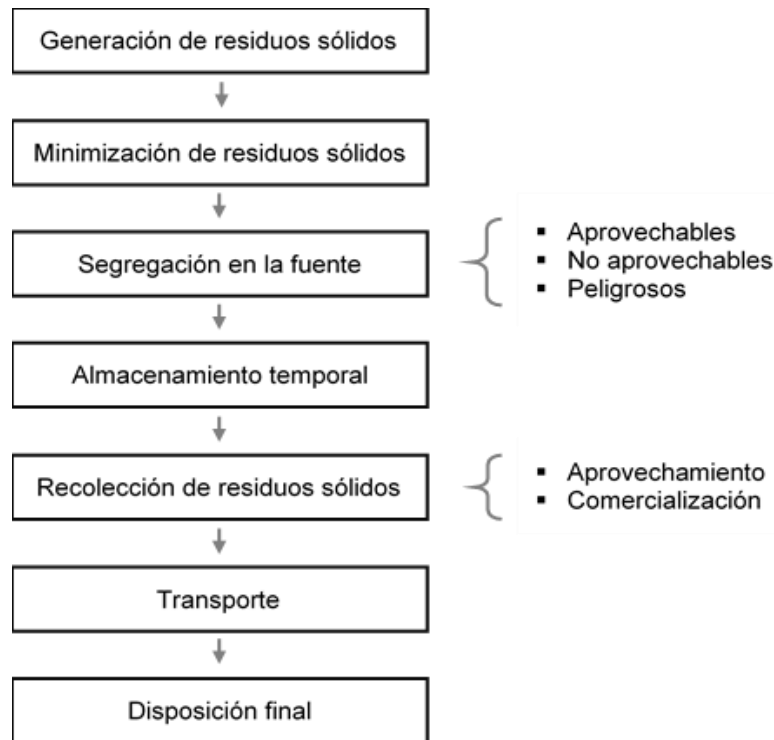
Generación de residuos sólidos

Minimización de residuos sólidos

Segregación en la fuente

- Aprovechables
- No aprovechables
- Peligrosos

Almacenamiento temporal

Recolección de residuos sólidos

- Aprovechamiento
- Comercialización

Transporte

Disposición final